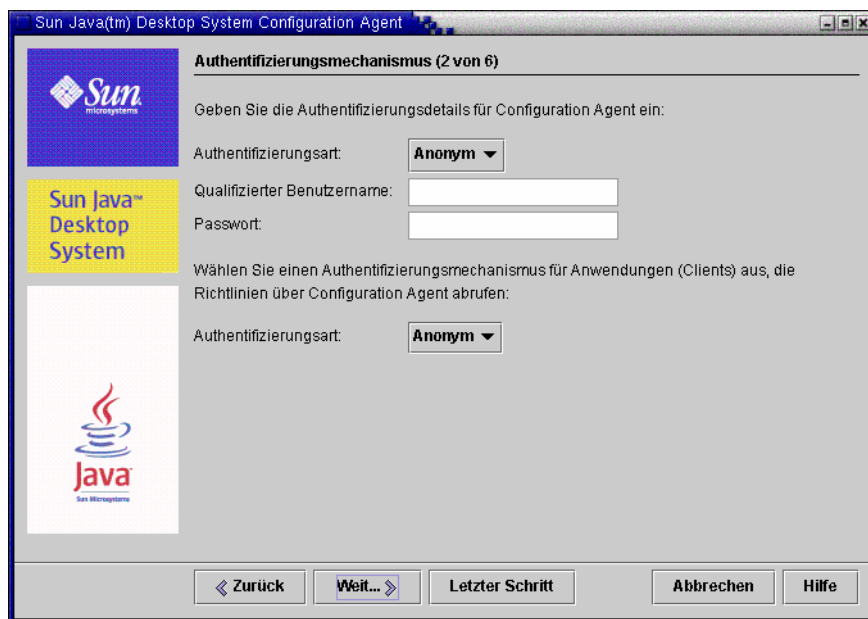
Sun Java(tm) Desktop System Configuration Agent

Sun microsystems

Sun Java™ Desktop System

Java
Sun Microsystems

Authentifizierungsmechanismus (2 von 6)

Geben Sie die Authentifizierungsdetails für Configuration Agent ein:

Authentifizierungsart: Anonym

Qualifizierter Benutzername:

Passwort:

Wählen Sie einen Authentifizierungsmechanismus für Anwendungen (Clients) aus, die Richtlinien über Configuration Agent abrufen:

Authentifizierungsart: Anonym

« Zurück | Weit... » | Letzter Schritt | Abbrechen | Hilfe